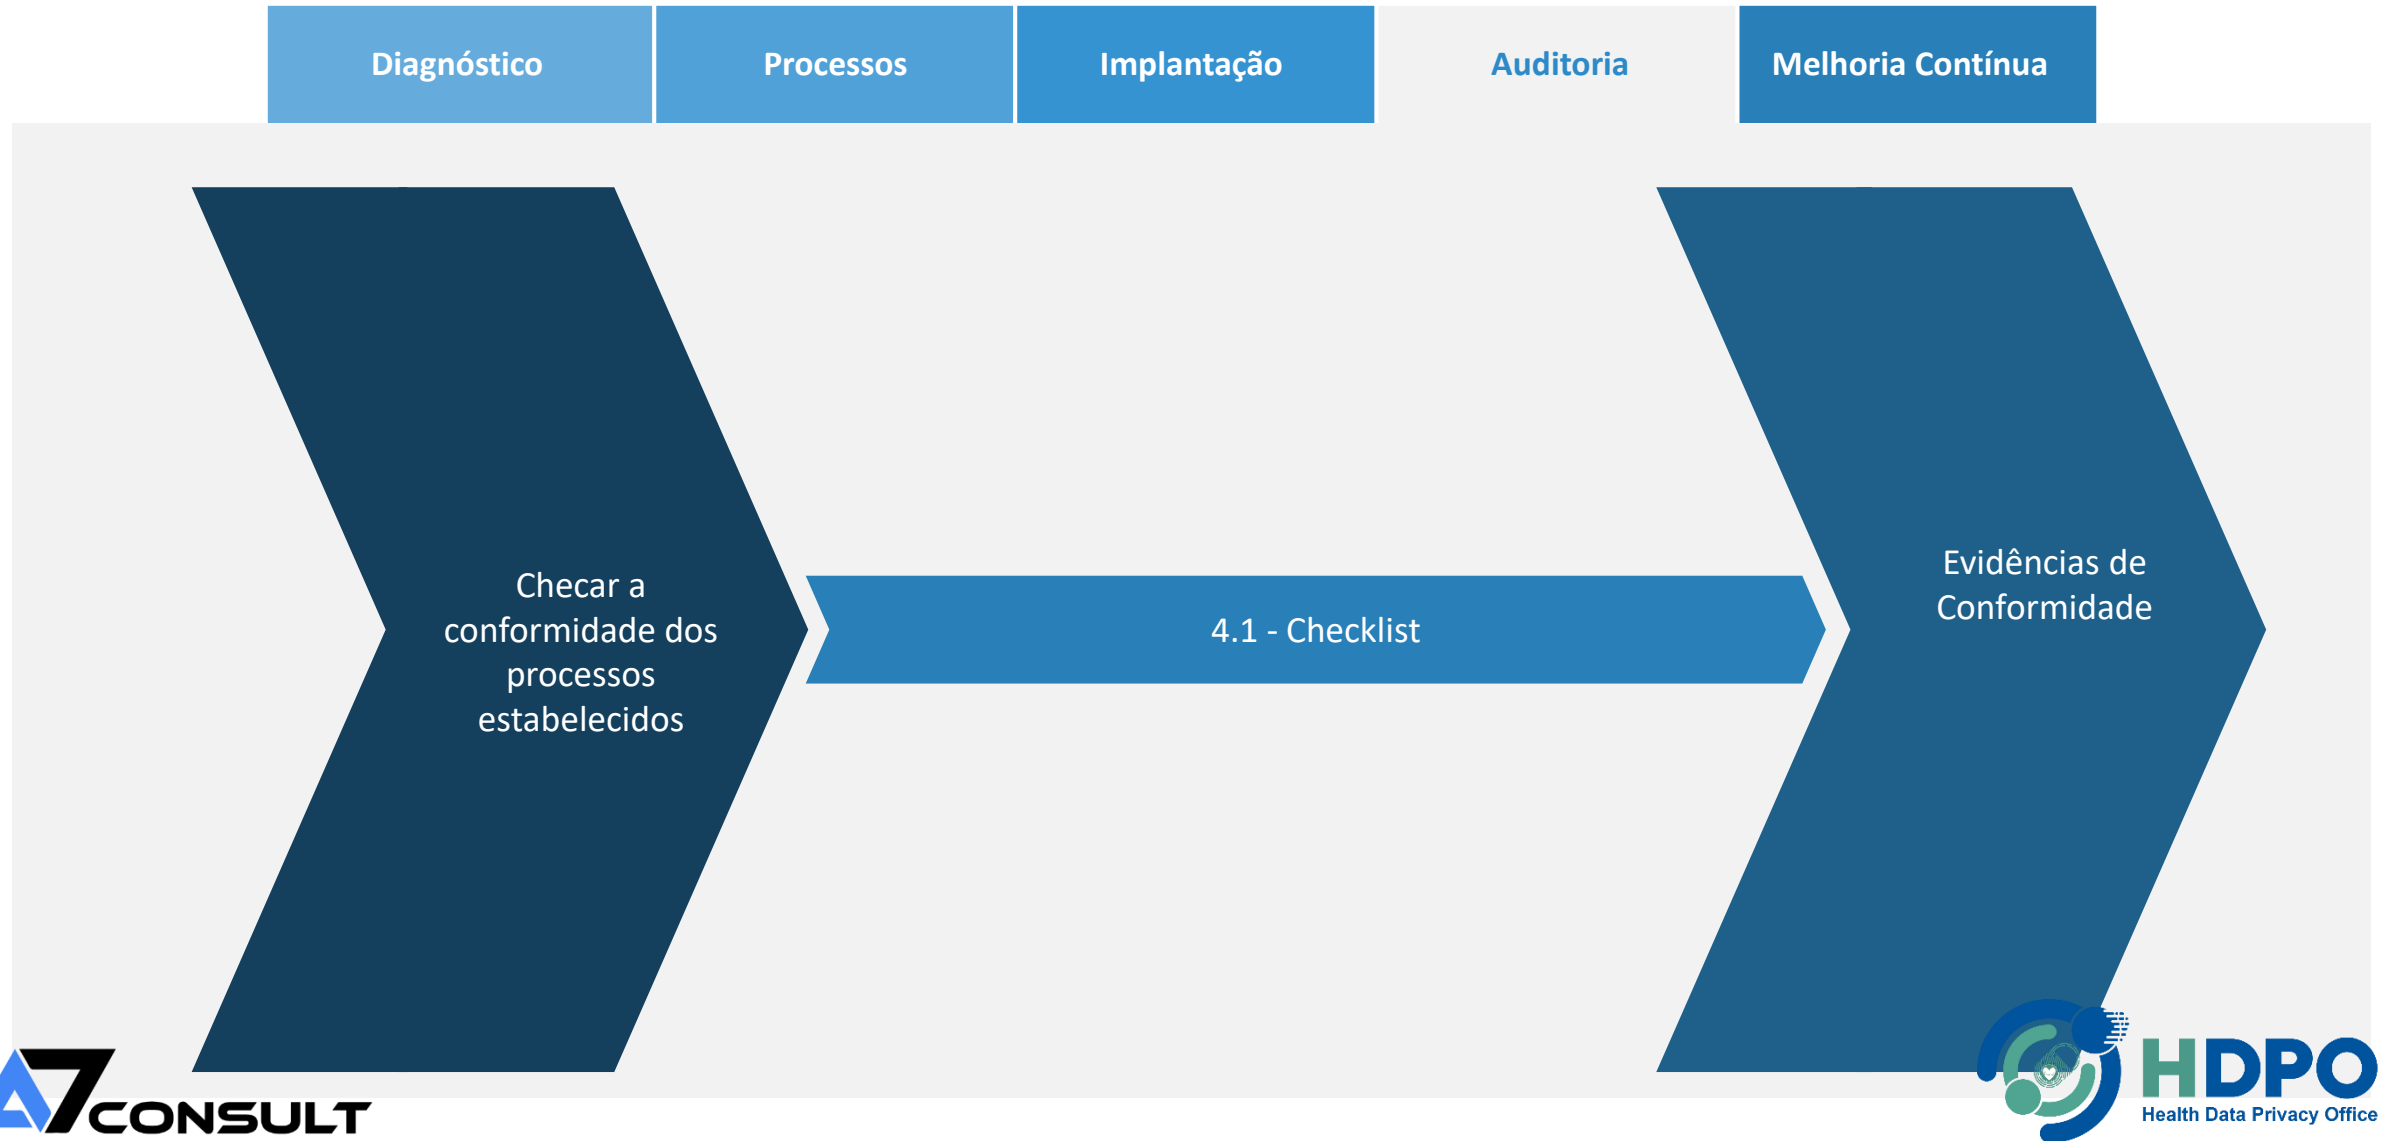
Diagnóstico | Processos | Implantação | Auditoria | Melhoria Contínua

Checar a conformidade dos processos estabelecidos

4.1 - Checklist

Evidências de Conformidade

A7CONSULT

HDPO
Health Data Privacy Office